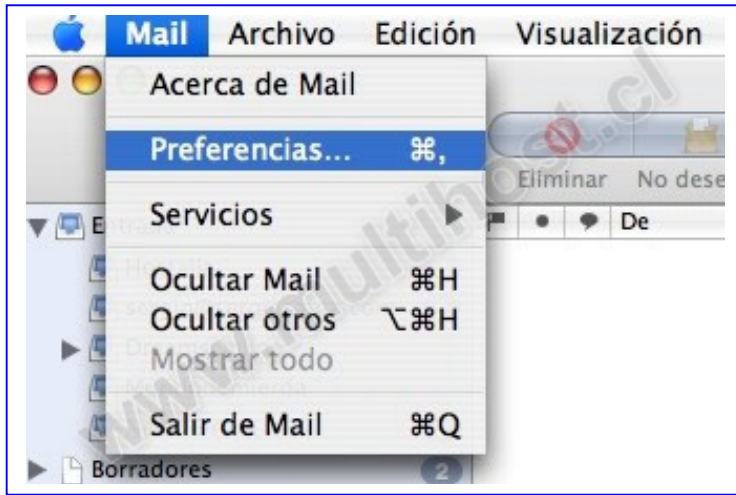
Mail Archivo Edición Visualización

Acerca de Mail

Preferencias... ⌘,

Eliminar No dese

Servicios

De

Ocultar Mail ⌘H

Ocultar otros ⌥⌘H

Mostrar todo

Salir de Mail ⌘Q

Borradores 2

www.multihost.cl